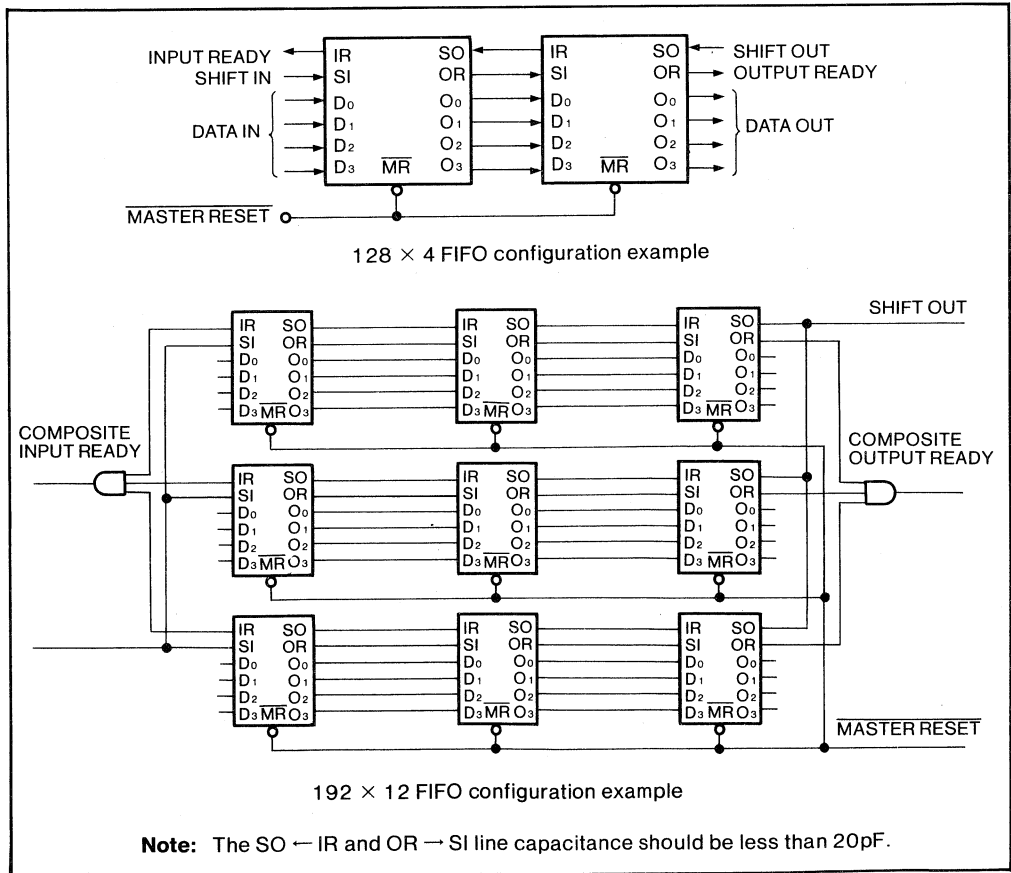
INPUT READY
SHIFT IN
DATA IN

| IR | SO |
|---|---|
| SI | OR |
| $D_0$ | $O_0$ |
| $D_1$ | $O_1$ |
| $D_2$ | $O_2$ |
| $D_3$ $\overline{MR}$ | $O_3$ |

| IR | SO |
|---|---|
| SI | OR |
| $D_0$ | $O_0$ |
| $D_1$ | $O_1$ |
| $D_2$ | $O_2$ |
| $D_3$ $\overline{MR}$ | $O_3$ |

SHIFT OUT
OUTPUT READY
DATA OUT

$\overline{\text{MASTER RESET}}$

128 × 4 FIFO configuration example

SHIFT OUT

COMPOSITE INPUT READY

COMPOSITE OUTPUT READY

IR SO SI OR $D_0$ $O_0$ $D_1$ $O_1$ $D_2$ $O_2$ $D_3$ $\overline{MR}$ $O_3$

IR SO SI OR $D_0$ $O_0$ $D_1$ $O_1$ $D_2$ $O_2$ $D_3$ $\overline{MR}$ $O_3$

IR SO SI OR $D_0$ $O_0$ $D_1$ $O_1$ $D_2$ $O_2$ $D_3$ $\overline{MR}$ $O_3$

IR SO SI OR $D_0$ $O_0$ $D_1$ $O_1$ $D_2$ $O_2$ $D_3$ $\overline{MR}$ $O_3$

IR SO SI OR $D_0$ $O_0$ $D_1$ $O_1$ $D_2$ $O_2$ $D_3$ $\overline{MR}$ $O_3$

IR SO SI OR $D_0$ $O_0$ $D_1$ $O_1$ $D_2$ $O_2$ $D_3$ $\overline{MR}$ $O_3$

IR SO SI OR $D_0$ $O_0$ $D_1$ $O_1$ $D_2$ $O_2$ $D_3$ $\overline{MR}$ $O_3$

IR SO SI OR $D_0$ $O_0$ $D_1$ $O_1$ $D_2$ $O_2$ $D_3$ $\overline{MR}$ $O_3$

IR SO SI OR $D_0$ $O_0$ $D_1$ $O_1$ $D_2$ $O_2$ $D_3$ $\overline{MR}$ $O_3$

$\overline{\text{MASTER RESET}}$

192 × 12 FIFO configuration example

**Note:** The SO ← IR and OR → SI line capacitance should be less than 20pF.